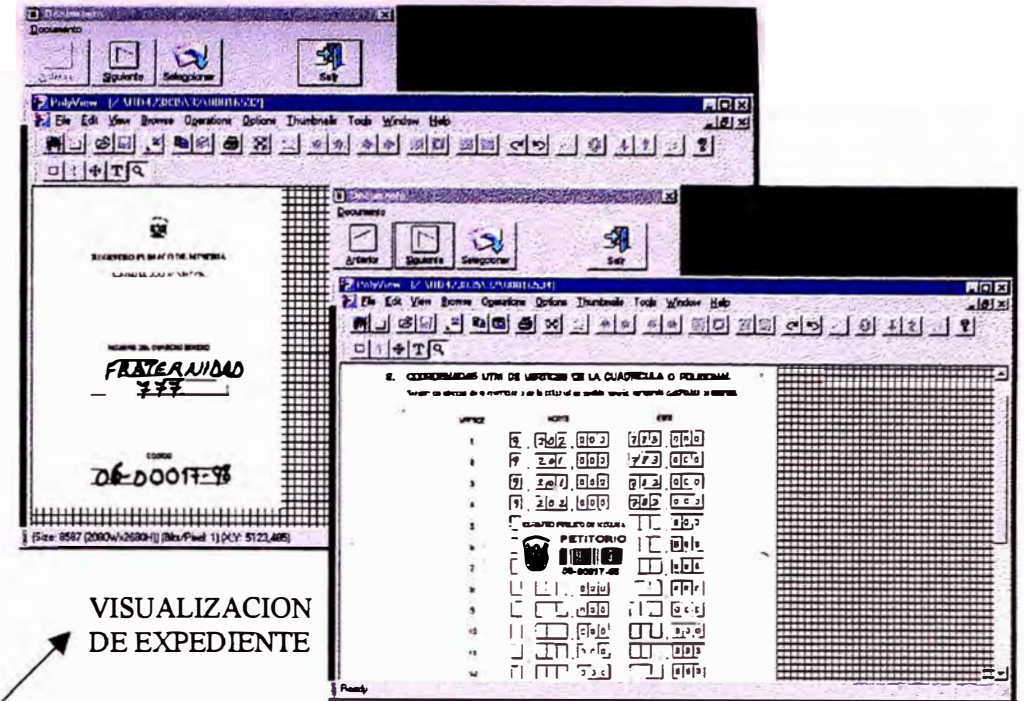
Documento
Documento
Anterior Siguiente Seleccionar Salir
PolyView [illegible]
File Edit View Browse Operations Options Thumbnails Tools Window Help
REGISTRO PUBLICO DE MINERIA
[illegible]
NOMBRE DEL DERECHO MINERO
FRATERNIDAD 777
CODIGO
06-D0017-98
[Size: 8587 (2080Wx2680H)] [Bits/Pixel: 1] [X,Y: 5123,485]
Documento
Documento
Anterior Siguiente Seleccionar Salir
PolyView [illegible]
File Edit View Browse Operations Options Thumbnails Tools Window Help
2. COORDENADAS UTM DE VERTICES DE LA CUADRICULA O POLIGONAL
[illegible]
VERTICE NORTE ESTE
REGISTRO PUBLICO DE MINERIA
PETITORIO
06-00017-98
Ready
VISUALIZACION DE EXPEDIENTE